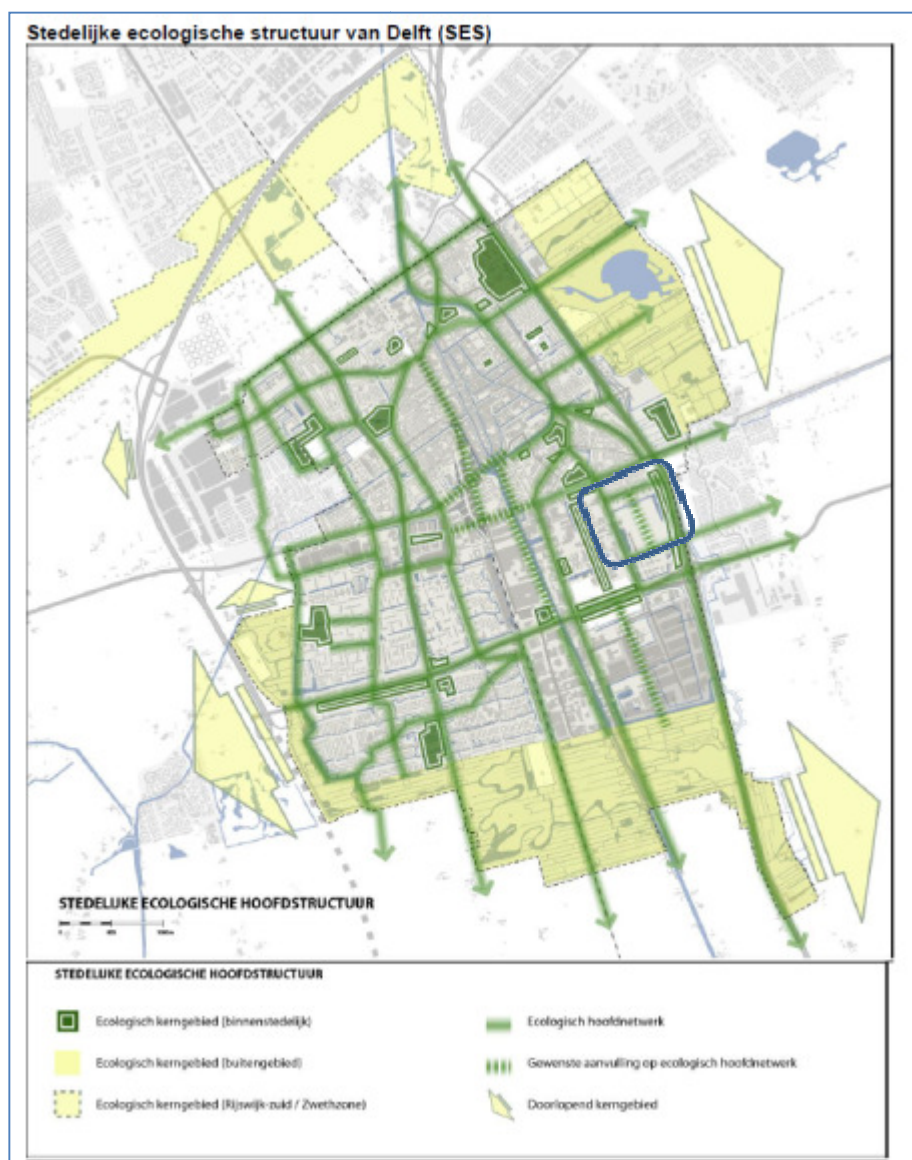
Stedelijke ecologische structuur van Delft (SES)

STEDELIJKE ECOLOGISCHE HOOFDSTRUCTUUR

0 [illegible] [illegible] 1000m

STEDELIJKE ECOLOGISCHE HOOFDSTRUCTUUR

Ecologisch kerngebied (binnenstedelijk)

Ecologisch kerngebied (buitengebied)

Ecologisch kerngebied (Rijswijk-zuid / Zwethzone)

Ecologisch hoofdnetwerk

Gewenste aanvulling op ecologisch hoofdnetwerk

Doorlopend kerngebied